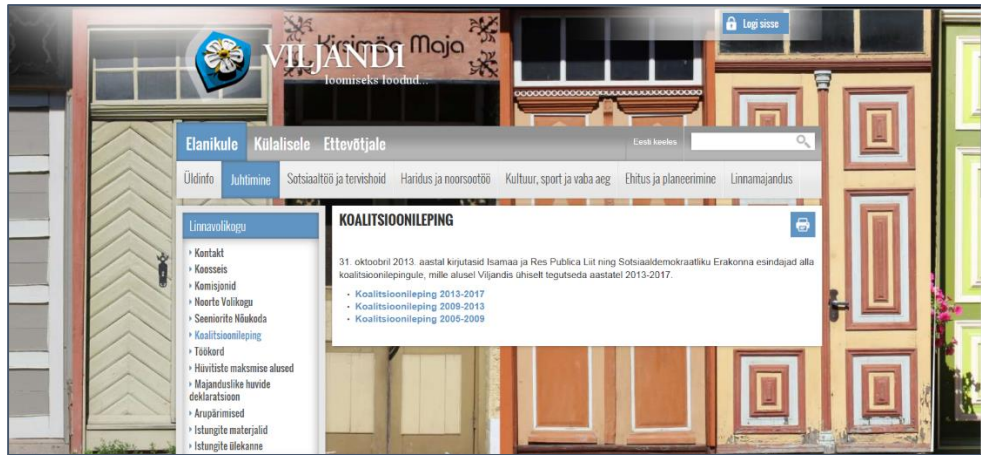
Kirsimäe Maja

VILJANDI
loomiseks loodud...

Logi sisse

Elanikule Külalisele Ettevõtjale

Eesti keeles

Üldinfo | Juhtimine | Sotsiaaltöö ja tervishoid | Haridus ja noorsootöö | Kultuur, sport ja vaba aeg | Ehitus ja planeerimine | Linnamajandus

Linnavolikogu

Kontakt
Koosseis
Komisjonid
Noorte Volikogu
Seeniorite Nõukoda
Koalitsioonileping
Töökord
Hüvitiste maksmise alused
Majanduslike huvide deklaratsioon
Arupärimised
Istungite materjalid
Istungite ülekanne

KOALITSIOONILEPING

31. oktoobril 2013. aastal kirjutasid Isamaa ja Res Publica Liit ning Sotsiaaldemokraatliku Erakonna esindajad alla koalitsioonilepingule, mille alusel Viljandis ühiselt tegutseda aastatel 2013-2017.

- Koalitsiooonileping 2013-2017
- Koalitsiooonileping 2009-2013
- Koalitsiooonileping 2005-2009